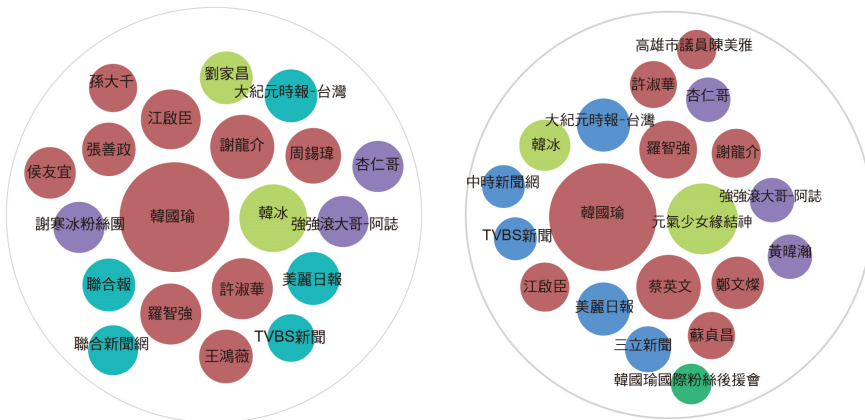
孫大千
劉家昌
大紀元時報-台灣
江啟臣
張善政
謝龍介
周錫瑋
杏仁哥
侯友宜
韓國瑜
韓冰
謝寒冰粉絲團
強強滾大哥-阿誌
聯合報
美麗日報
許淑華
羅智強
聯合新聞網
TVBS新聞
王鴻薇

高雄市議員陳美雅
許淑華
杏仁哥
大紀元時報-台灣
韓冰
羅智強
謝龍介
中時新聞網
強強滾大哥-阿誌
韓國瑜
元氣少女緣結神
TVBS新聞
黃暐瀚
江啟臣
蔡英文
鄭文燦
美麗日報
蘇貞昌
三立新聞
韓國瑜國際粉絲後援會